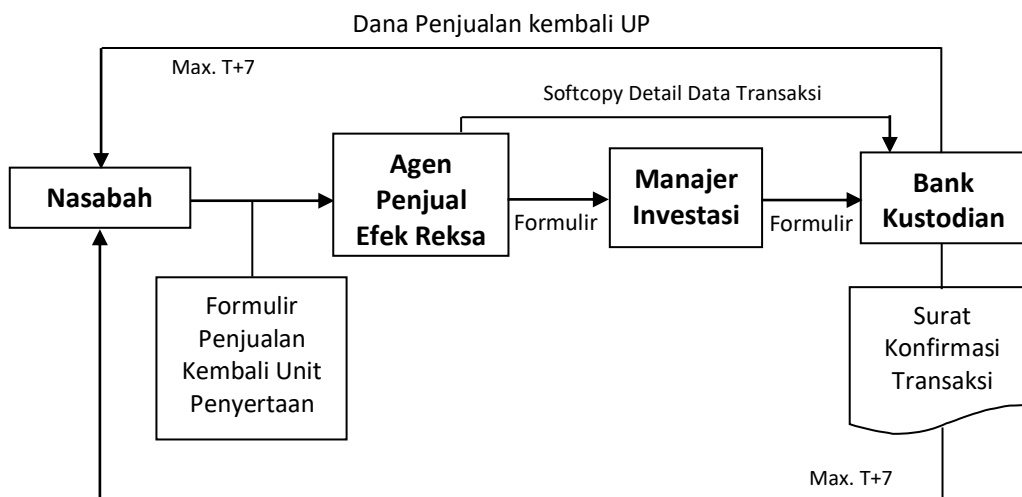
Dana Penjualan kembali UP

Max. T+7

Softcopy Detail Data Transaksi

Nasabah

Agen Penjual Efek Reksa

Formulir

Manajer Investasi

Formulir

Bank Kustodian

Formulir Penjualan Kembali Unit Penyertaan

Surat Konfirmasi Transaksi

Max. T+7